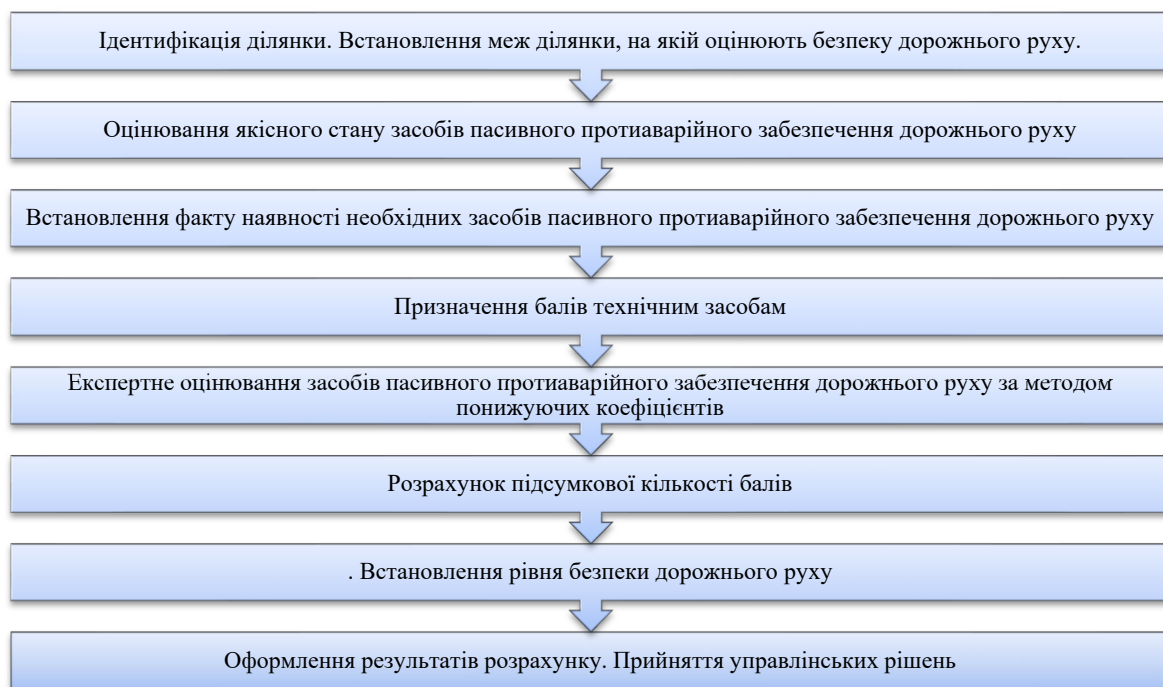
Ідентифікація ділянки. Встановлення меж ділянки, на якій оцінюють безпеку дорожнього руху.

Оцінювання якісного стану засобів пасивного протиаварійного забезпечення дорожнього руху

Встановлення факту наявності необхідних засобів пасивного протиаварійного забезпечення дорожнього руху

Призначення балів технічним засобам

Експертне оцінювання засобів пасивного протиаварійного забезпечення дорожнього руху за методом понижуючих коефіцієнтів

Розрахунок підсумкової кількості балів

. Встановлення рівня безпеки дорожнього руху

Оформлення результатів розрахунку. Прийняття управлінських рішень